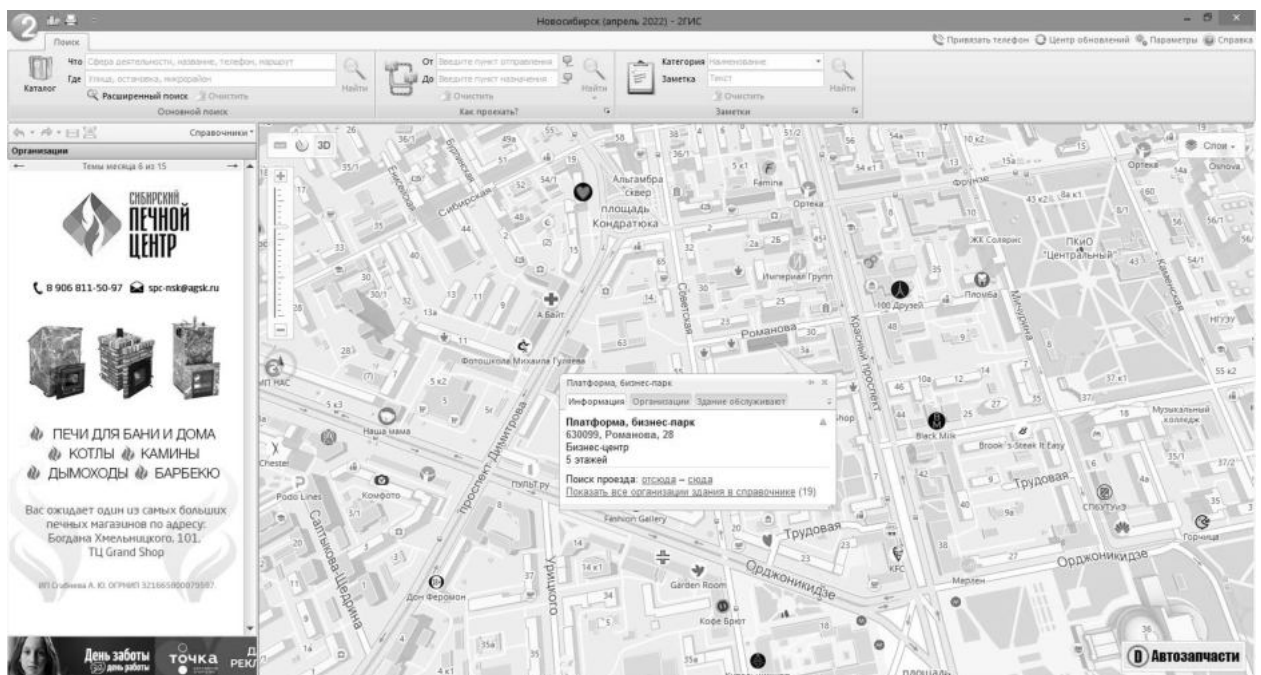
Новосибирск (апрель 2022) - 2ГИС

Поиск

Привязать телефон Центр обновлений Параметры Справка

Что Сфера деятельности, название, телефон, маршрут
Где Улица, остановка, микрорайон
Каталог
Расширенный поиск Очистить
Найти
Основной поиск

От Введите пункт отправления
До Введите пункт назначения
Очистить
Найти
Как проехать?

Категория Наименование
Заметка Текст
Очистить
Найти
Заметки

Справочники

Организации

Темы месяца 6 из 15

СИБИРСКИЙ ПЕЧНОЙ ЦЕНТР

8 906 811-50-97 spc-nsk@agsk.ru

ПЕЧИ ДЛЯ БАНИ И ДОМА
КОТЛЫ КАМИНЫ
ДЫМОХОДЫ БАРБЕКЮ

Вас ожидает один из самых больших печных магазинов по адресу: Богдана Хмельницкого, 101, ТЦ Grand Shop

ИП Огибина А. Ю. ОГРНИП 321665900079587.

День заботы
ТОЧКА

3D
Слои

Сибирская
площадь Кондратюка
Альгамбра сквер
Famina
Ортека
Фрунзе
ЖК Солярис
ПКиО "Центральный"
Императи Групп
100 Друзей
Пломба
Мичурина
Каменская
Романова
Советская
Красный проспект
А Байт
Фотошкола Михаила Гуляева
проспект Димитрова
Наша мама
Chester
Podo Lines
Комфото
Сакко и Ванцетти
Салтыкова-Щедрина
Fashion Gallery
Трудовая
Орджоникидзе
Garden Room
Кофе Брют
Урицкого
Дон Феромон
KFC
Марлен
Black Milk
Brook's Steak It Easy
Музыкальный колледж
СПбГУТиЭ
Горчица
НГУЭУ
Ortega
Osnova
Shop

Платформа, бизнес-парк
Информация Организации Здание обслуживают
Платформа, бизнес-парк
630099, Романова, 28
Бизнес-центр
5 этажей
Поиск проезда: отсюда – сюда
Показать все организации здания в справочнике (19)

Автозапчасти